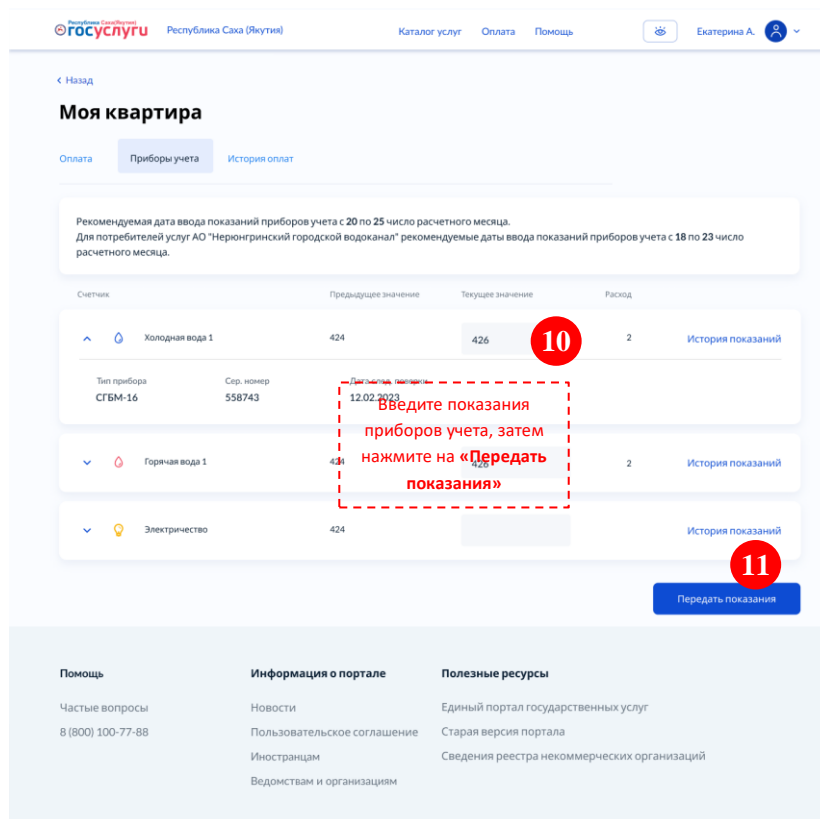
Республика Саха (Якутия) госуслуги Республика Саха (Якутия)

Каталог услуг Оплата Помощь

Екатерина А.

‹ Назад

Моя квартира

Оплата Приборы учета История оплат

Рекомендуемая дата ввода показаний приборов учета с **20** по **25** число расчетного месяца.
Для потребителей услуг АО "Нерюнгринский городской водоканал" рекомендуемые даты ввода показаний приборов учета с **18** по **23** число расчетного месяца.

| Счетчик | Предыдущее значение | Текущее значение | Расход | |
|---|---|---|---|---|
| Холодная вода 1 | 424 | 426 | 2 | История показаний |

Тип прибора
СГБМ-16

Сер. номер
558743

Дата след. поверки
12.02.2023

10

Введите показания приборов учета, затем нажмите на **«Передать показания»**

| | | | | |
|---|---|---|---|---|
| Горячая вода 1 | 424 | 426 | 2 | История показаний |
| Электричество | 424 | | | История показаний |

11

Передать показания

Помощь

Частые вопросы

8 (800) 100-77-88

Информация о портале

Новости

Пользовательское соглашение

Иностранцам

Ведомствам и организациям

Полезные ресурсы

Единый портал государственных услуг

Старая версия портала

Сведения реестра некоммерческих организаций